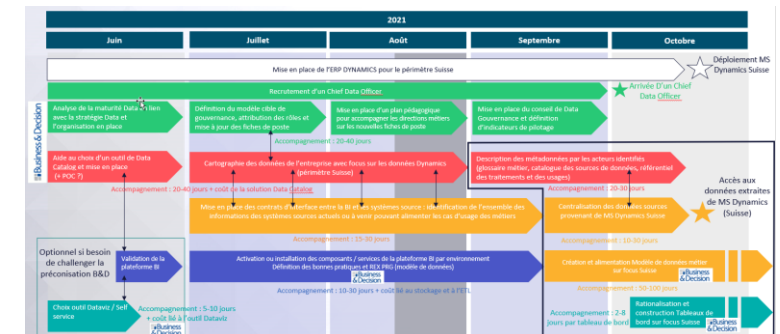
2021

Juin

Juillet

Août

Septembre

Octobre

Mise en place de l'ERP DYNAMICS pour le périmètre Suisse

Déploiement MS Dynamics Suisse

Recrutement d'un Chief Data Officer

Arrivée d'un Chief Data Officer

Business & Decision

Analyse de la maturité Data en lien avec la stratégie Data et l'organisation en place

Définition du modèle cible de gouvernance, attribution des rôles et mise à jour des fiches de poste

Mise en place d'un plan pédagogique pour accompagner les directions métiers sur les nouvelles fiches de poste

Mise en place du conseil de Data Gouvernance et définition d'indicateurs de pilotage

Accompagnement : 20-40 jours

Aide au choix d'un outil de Data Catalog et mise en place (+ POC ?)

Cartographie des données de l'entreprise avec focus sur les données Dynamics (périmètre Suisse)

Description des métadonnées par les acteurs identifiés (glossaire métier, catalogue des sources de données, référentiel des traitements et des usages)

Accompagnement : 20-40 jours + coût de la solution Data Catalog

20-30 jours

Accès aux données extraites de MS Dynamics (Suisse)

Mise en place des contrats d'interface entre la BI et les systèmes source : identification de l'ensemble des informations des systèmes sources actuels ou à venir pouvant alimenter les cas d'usage des métiers

Centralisation des données sources provenant de MS Dynamics Suisse

Accompagnement : 15-30 jours

Accompagnement : 10-30 jours

Optionnel si besoin de challenger la préconisation B&D

Validation de la plateforme BI

Activation ou installation des composants / services de la plateforme BI par environnement Définition des bonnes pratiques et RCK PRG (modèle de données)

Business & Decision

Création et alimentation Modèle de données métier sur focus Suisse

Business & Decision

Accompagnement : 10-30 jours + coût lié au stockage et à l'ETL

Accompagnement : 50-100 jours

Choix outil Dataviz / Self service

Accompagnement : 5-10 jours + coût lié à l'outil Dataviz

Business & Decision

Accompagnement : 2-8 jours par tableau de bord

Rationalisation et construction Tableaux de bord sur focus Suisse

Business & Decision